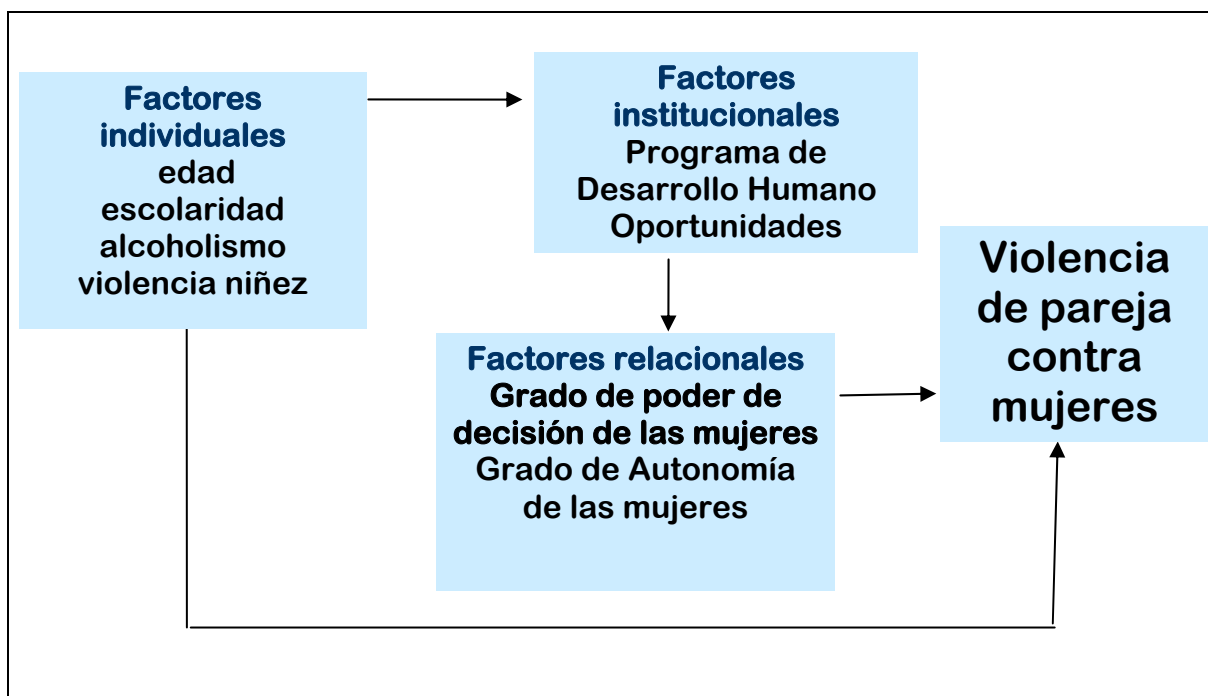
Factores individuales
edad
escolaridad
alcoholismo
violencia niñez

Factores institucionales
Programa de Desarrollo Humano Oportunidades

Factores relacionales
Grado de poder de decisión de las mujeres
Grado de Autonomía de las mujeres

Violencia de pareja contra mujeres